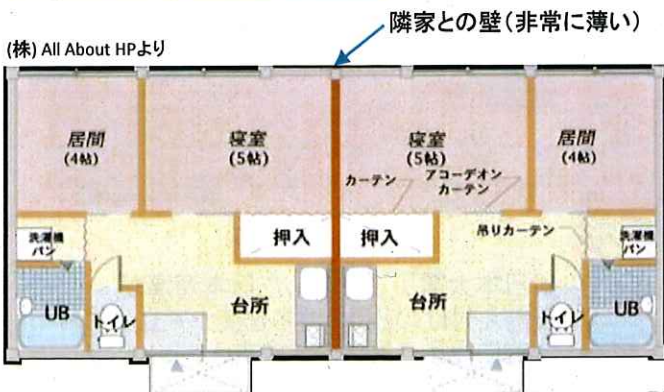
隣家との壁(非常に薄い)

(株) All About HPより

居間
(4帖)

寝室
(5帖)

寝室
(5帖)

居間
(4帖)

カーテン

アコーデオン
カーテン

洗濯機
パン

押入

押入

吊りカーテン

洗濯機
パン

UB

トイレ

台所

台所

トイレ

UB